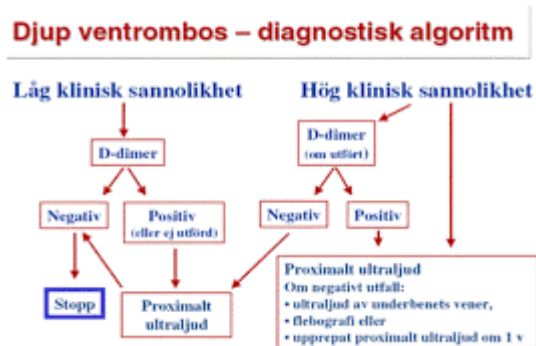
Djup ventrombos – diagnostisk algoritm

Låg klinisk sannolikhet

D-dimer

Negativ

Positiv (eller ej utförd)

Stopp

Proximalt ultraljud

Hög klinisk sannolikhet

D-dimer (om utfört)

Negativ

Positiv

Proximalt ultraljud
Om negativt utfall:
• ultraljud av underbenets vener,
• flebografi eller
• upprepat proximalt ultraljud om 1 v